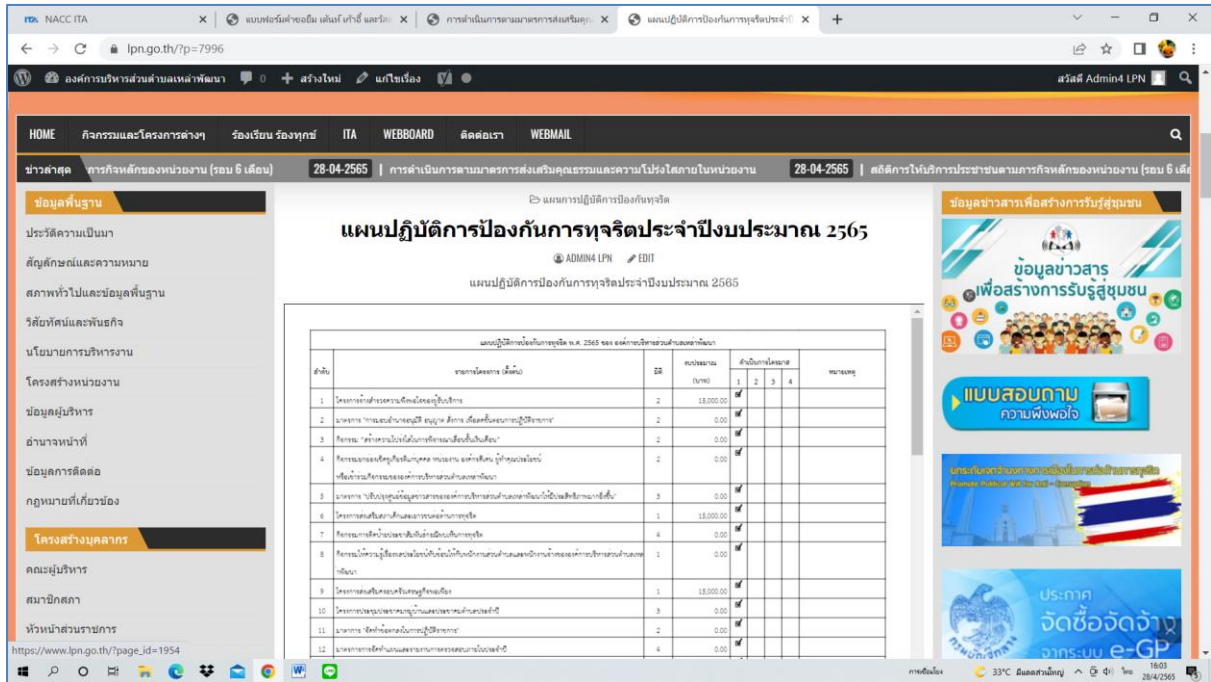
NACC ITA | แบบฟอร์มคำขออีเมล เด้นท์ ทำวี้ และวีด | การดำเนินการตามมาตรการส่งเสริมคุณ | แผนปฏิบัติการป้องกันการทุจริตประจำปี | +

lpn.go.th/?p=7996

องค์การบริหารส่วนตำบลเหล่าพัฒนา 0 + สร้างใหม่ แก้ไขเรื่อง

สวัสดี Admin4 LPN

HOME กิจกรรมและโครงการต่างๆ ร้องเรียน ร้องทุกข์ ITA WEBBOARD ติดต่อเรา WEBMAIL

ข่าวล่าสุด การกิจหลักของหน่วยงาน (รอบ 6 เดือน) 28-04-2565 | การดำเนินการตามมาตรการส่งเสริมคุณธรรมและความโปร่งใสภายในหน่วยงาน 28-04-2565 | สถิติการให้บริการประชาชนตามภารกิจหลักของหน่วยงาน (รอบ 6 เดือ

ข้อมูลพื้นฐาน
ประวัติความเป็นมา
สัญลักษณ์และความหมาย
สภาพทั่วไปและข้อมูลพื้นฐาน
วิสัยทัศน์และพันธกิจ
นโยบายการบริหารงาน
โครงสร้างหน่วยงาน
ข้อมูลผู้บริหาร
อำนาจหน้าที่
ข้อมูลการติดต่อ
กฎหมายที่เกี่ยวข้อง

โครงสร้างบุคลากร
คณะผู้บริหาร
สมาชิกสภา
หัวหน้าส่วนราชการ

แผนการปฏิบัติการป้องกันทุจริต

# แผนปฏิบัติการป้องกันการทุจริตประจำปีงบประมาณ 2565

ADMIN4 LPN EDIT

แผนปฏิบัติการป้องกันการทุจริตประจำปีงบประมาณ 2565

แผนปฏิบัติการป้องกันการทุจริต พ.ศ. 2565 ของ องค์การบริหารส่วนตำบลเหล่าพัฒนา

| ลำดับ | รายการโครงการ (ตั้งต้น) | มิติ | งบประมาณ (บาท) | 1 | 2 | 3 | 4 | หมายเหตุ |
|---|---|---|---|---|---|---|---|---|
| 1 | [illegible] | 2 | 15,000.00 | ✓ | | | | |
| 2 | มาตรการ "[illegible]" | 2 | 0.00 | ✓ | | | | |
| 3 | กิจกรรม "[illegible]" | 2 | 0.00 | ✓ | | | | |
| 4 | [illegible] | 2 | 0.00 | ✓ | | | | |
| 5 | มาตรการ "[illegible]" | 3 | 0.00 | ✓ | | | | |
| 6 | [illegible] | 1 | 15,000.00 | ✓ | | | | |
| 7 | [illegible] | 4 | 0.00 | ✓ | | | | |
| 8 | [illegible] | 1 | 0.00 | ✓ | | | | |
| 9 | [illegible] | 1 | 15,000.00 | ✓ | | | | |
| 10 | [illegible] | 3 | 0.00 | ✓ | | | | |
| 11 | มาตรการ "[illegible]" | 2 | 0.00 | ✓ | | | | |
| 12 | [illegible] | 4 | 0.00 | | | | | |

ข้อมูลข่าวสารเพื่อสร้างการรับรู้สู่ชุมชน
ข้อมูลข่าวสาร เพื่อสร้างการรับรู้สู่ชุมชน
แบบสอบถาม ความพึงพอใจ
Promote Political Will for Anti-Corruption
ประกาศ จัดซื้อจัดจ้าง ระบบ e-GP

https://www.lpn.go.th/?page_id=1954

33°C มีแดดส่วนใหญ่ 16:03 28/4/2565